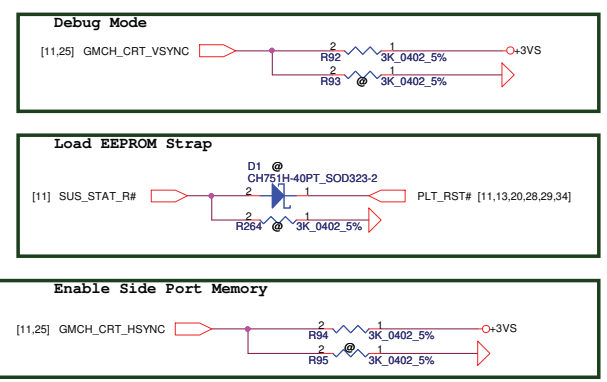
Debug Mode

[11,25] GMCH_CRT_VSYNC

2 R92 1 3K_0402_5% +3VS

2 R93 @ 1 3K_0402_5%

Load EEPROM Strap

D1 @ CH751H-40PT_SOD323-2

[11] SUS_STAT_R#

2 1

PLT_RST# [11,13,20,28,29,34]

2 R264 @ 1 3K_0402_5%

Enable Side Port Memory

[11,25] GMCH_CRT_HSYNC

2 R94 1 3K_0402_5% +3VS

2 R95 @ 1 3K_0402_5%